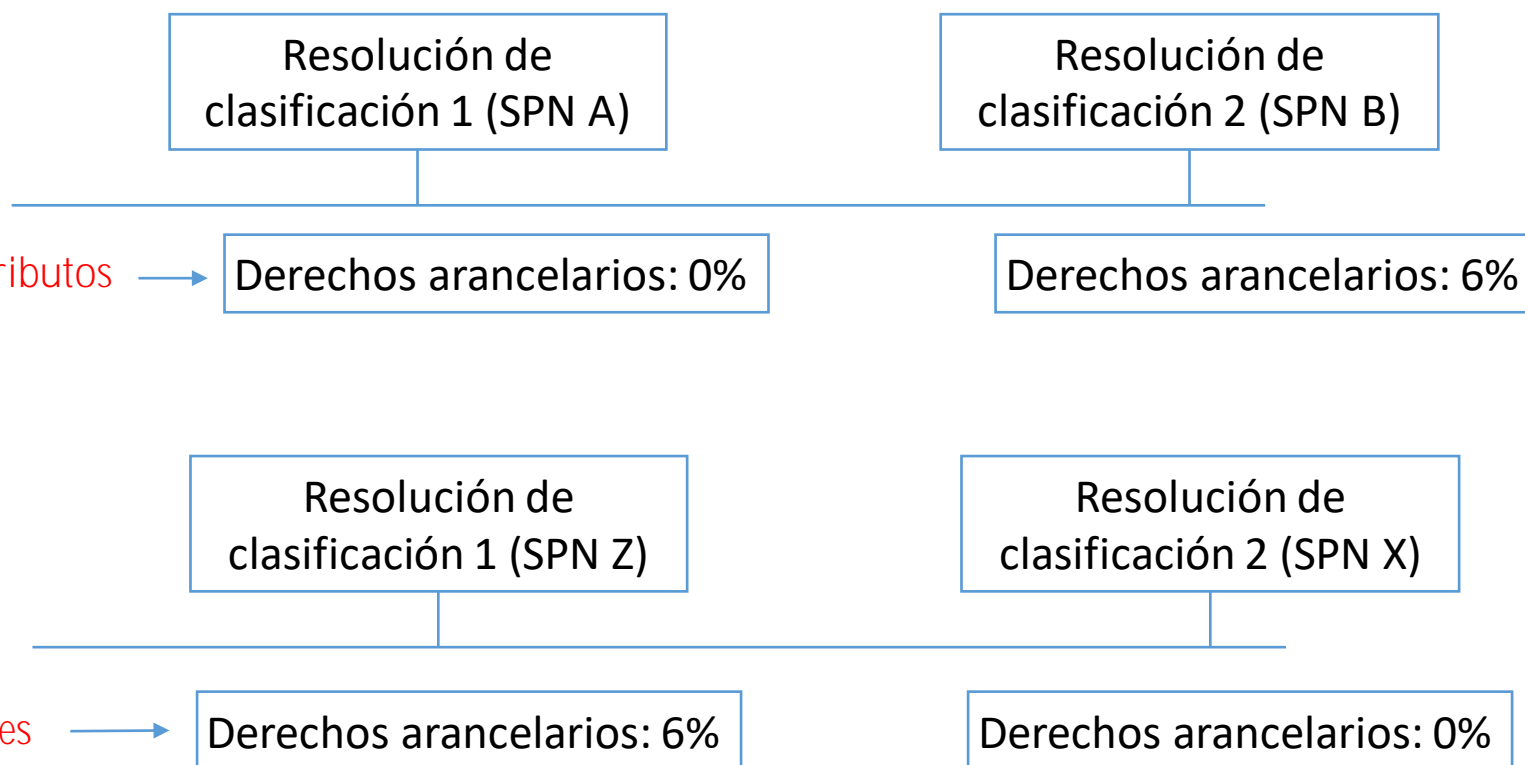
Resolución de clasificación 1 (SPN A)

Resolución de clasificación 2 (SPN B)

ributos

Derechos arancelarios: 0%

Derechos arancelarios: 6%

Resolución de clasificación 1 (SPN Z)

Resolución de clasificación 2 (SPN X)

es

Derechos arancelarios: 6%

Derechos arancelarios: 0%